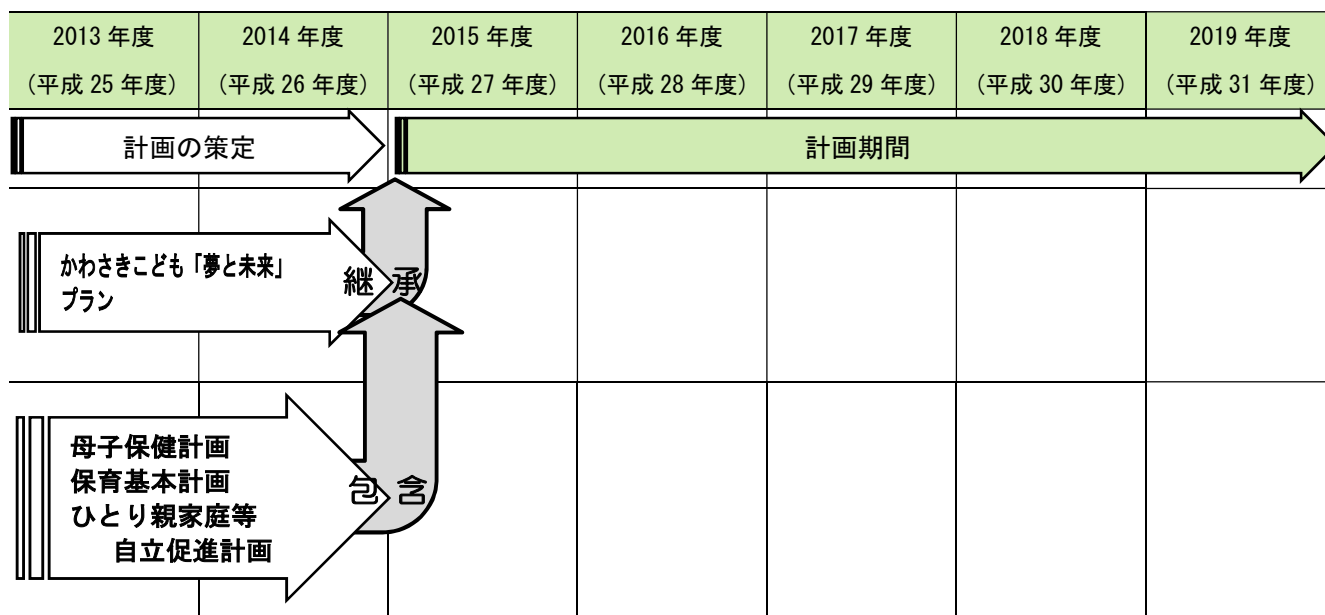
| 2013 年度（平成 25 年度） | 2014 年度（平成 26 年度） | 2015 年度（平成 27 年度） | 2016 年度（平成 28 年度） | 2017 年度（平成 29 年度） | 2018 年度（平成 30 年度） | 2019 年度（平成 31 年度） |
|---|---|---|---|---|---|---|

計画の策定

計画期間

かわさきこども「夢と未来」プラン

継 承

母子保健計画
保育基本計画
ひとり親家庭等
自立促進計画

包 含